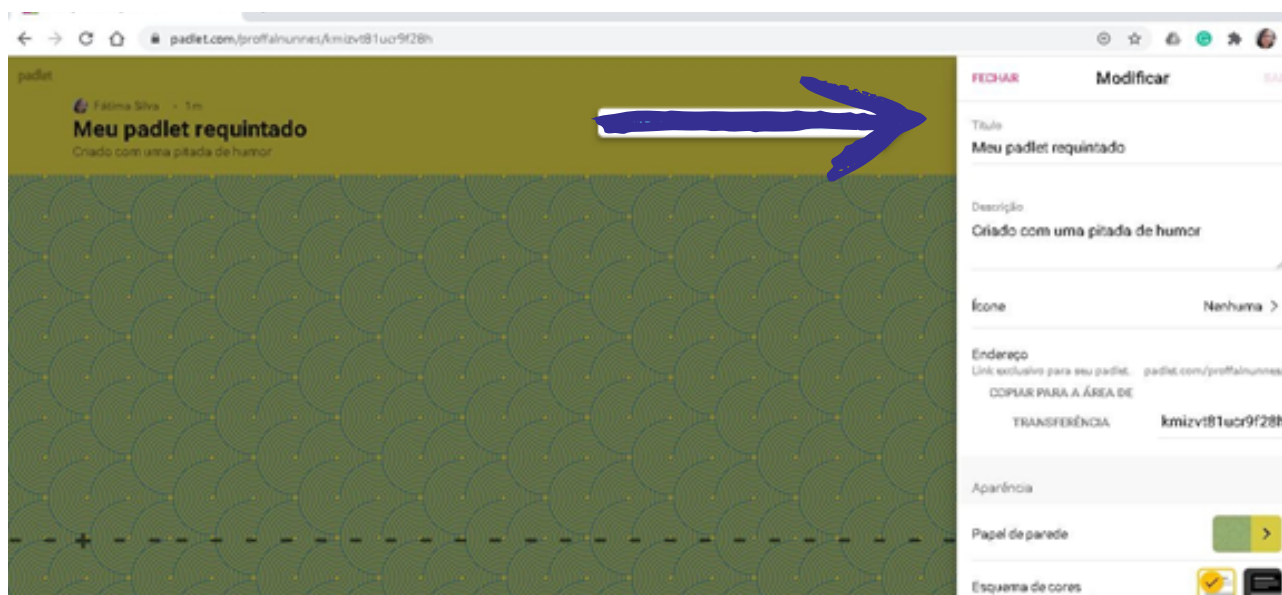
padlet.com/proffalnunnes/kmizvt81ucr9f28h

padlet

Fátima Silva · 1m

Meu padlet requintado

Criado com uma pitada de humor

FECHAR

Modificar

SA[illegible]

Título

Meu padlet requintado

Descrição

Criado com uma pitada de humor

Ícone

Nenhuma >

Endereço

Link exclusivo para seu padlet.

padlet.com/proffalnunnes

COPIAR PARA A ÁREA DE TRANSFERÊNCIA

kmizvt81ucr9f28h

Aparência

Papel de parede

Esquema de cores